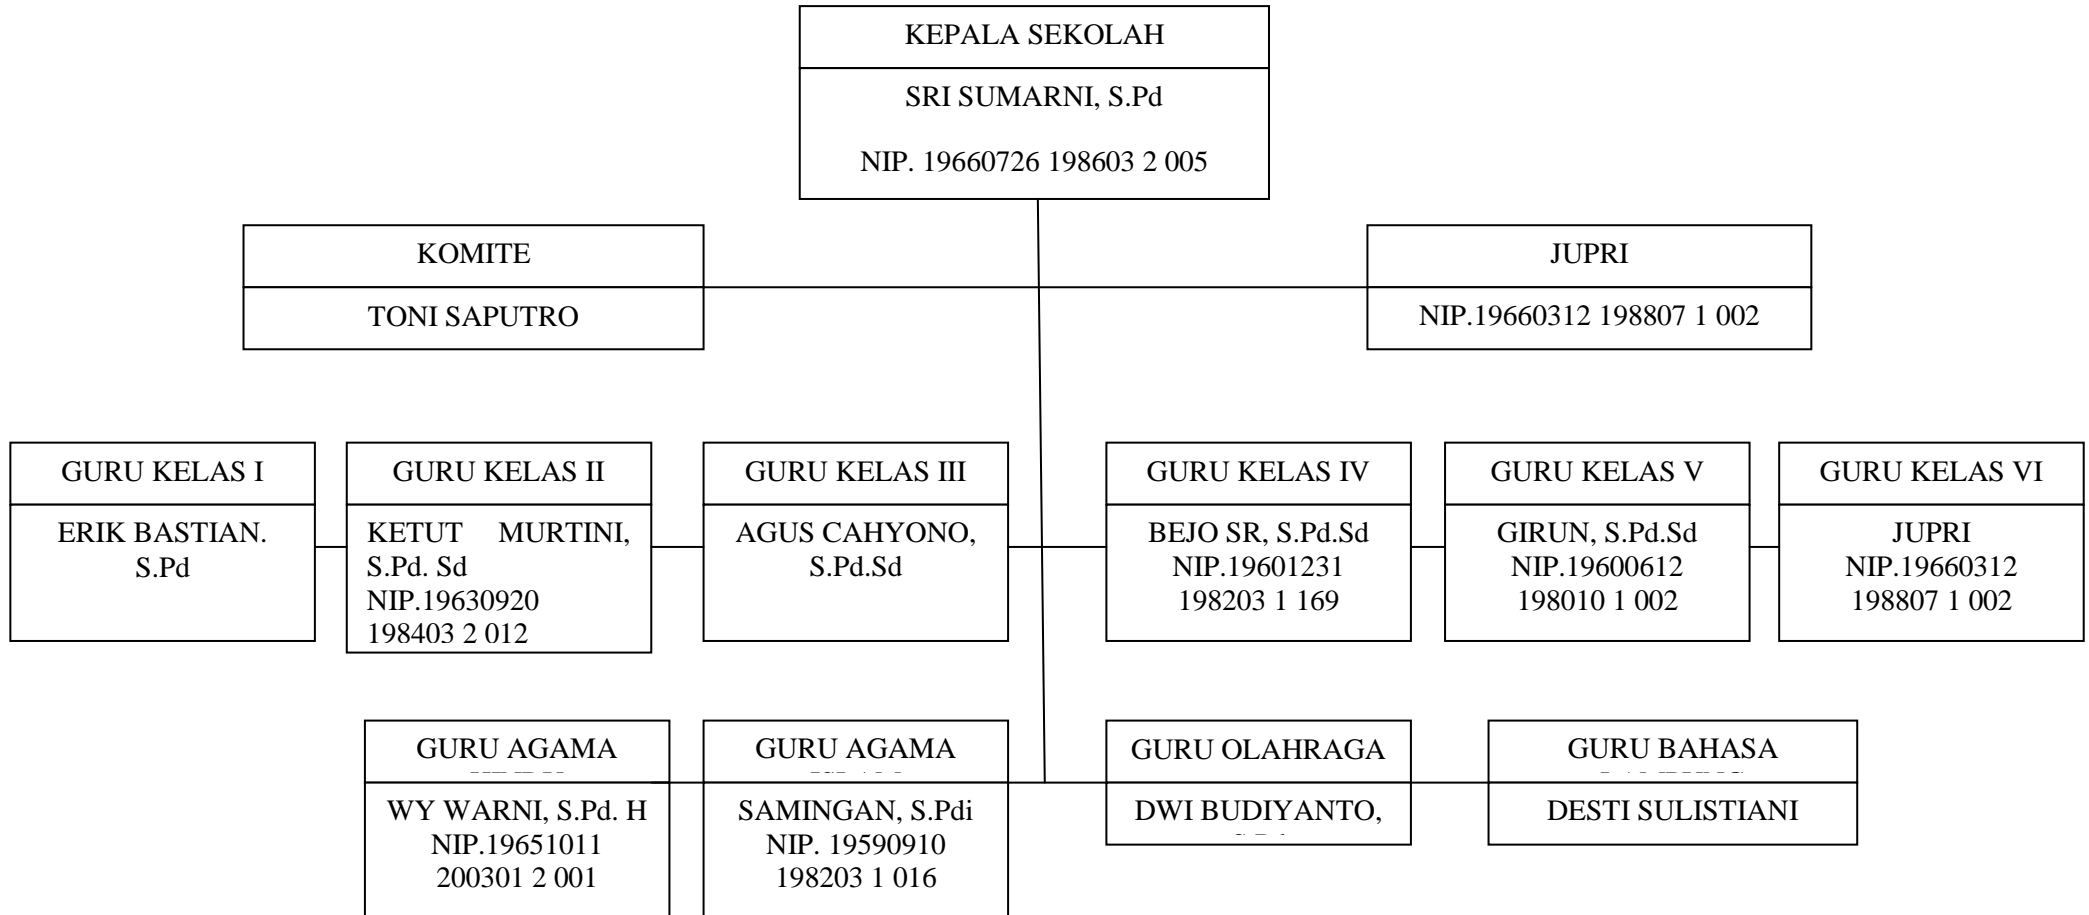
KEPALA SEKOLAH

SRI SUMARNI, S.Pd

NIP. 19660726 198603 2 005

KOMITE

TONI SAPUTRO

JUPRI

NIP.19660312 198807 1 002

GURU KELAS I

ERIK BASTIAN. S.Pd

GURU KELAS II

KETUT MURTINI, S.Pd. Sd NIP.19630920 198403 2 012

GURU KELAS III

AGUS CAHYONO, S.Pd.Sd

GURU KELAS IV

BEJO SR, S.Pd.Sd NIP.19601231 198203 1 169

GURU KELAS V

GIRUN, S.Pd.Sd NIP.19600612 198010 1 002

GURU KELAS VI

JUPRI NIP.19660312 198807 1 002

GURU AGAMA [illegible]

WY WARNI, S.Pd. H NIP.19651011 200301 2 001

GURU AGAMA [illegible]

SAMINGAN, S.Pdi NIP. 19590910 198203 1 016

GURU OLAHRAGA

DWI BUDIYANTO, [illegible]

GURU BAHASA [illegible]

DESTI SULISTIANI